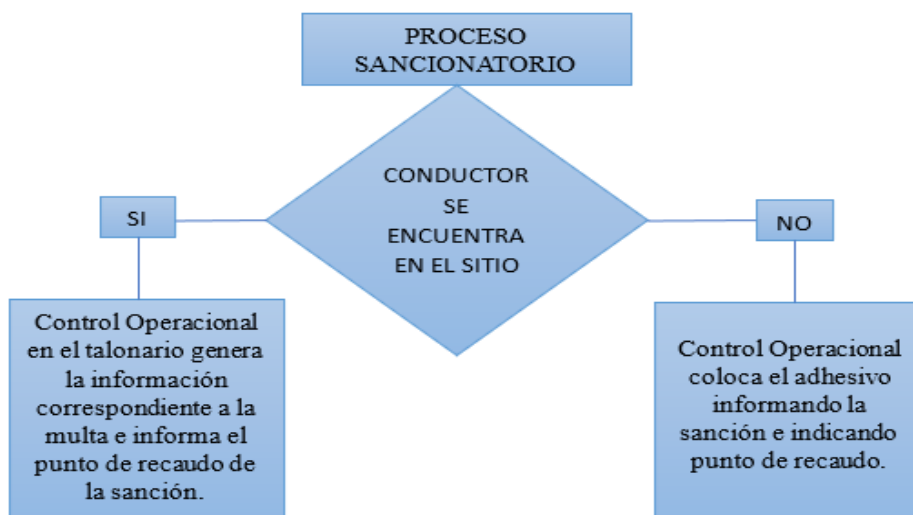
PROCESO SANCIONATORIO

CONDUCTOR SE ENCUENTRA EN EL SITIO

SI

NO

Control Operacional en el talonario genera la información correspondiente a la multa e informa el punto de recaudo de la sanción.

Control Operacional coloca el adhesivo informando la sanción e indicando punto de recaudo.